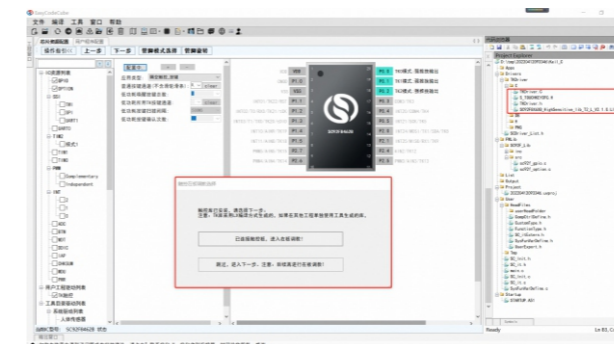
SinoCodeCoder
文件 编译 工具 窗口 帮助
配置初始化 | 上一步 | 下一步 | 资源模式选择 | 资源检验
确定是否保存，请选择下一步。
注意：可以采用外部程序进行生成，如果在其他工程中使用库文件生成的。
已经完成配置，进入后续调用！
清洗，进入下一步，注意，新程序，请进行后续调用！
Project Explorer
Drivers
Output
Project
User
Startup
Ready